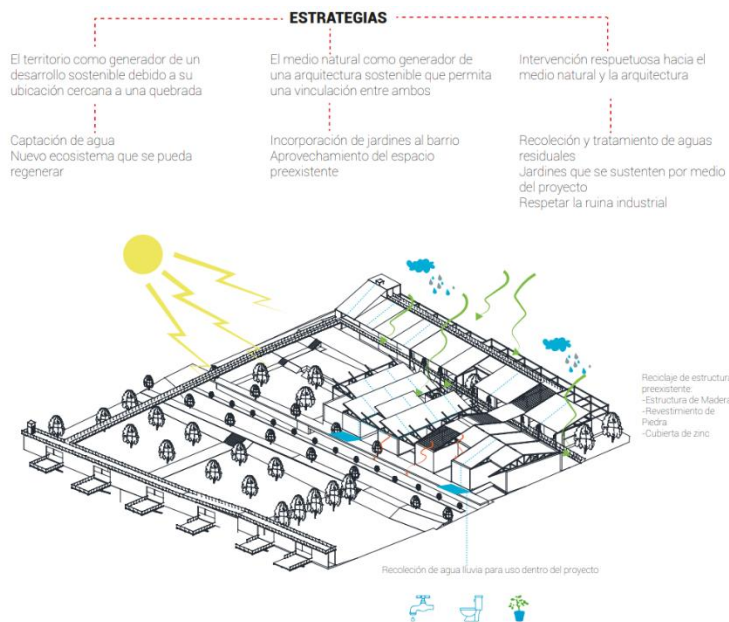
ESTRATEGIAS

El territorio como generador de un desarrollo sostenible debido a su ubicación cercana a una quebrada

Captación de agua
Nuevo ecosistema que se pueda regenerar

El medio natural como generador de una arquitectura sostenible que permita una vinculación entre ambos

Incorporación de jardines al barrio
Aprovechamiento del espacio preexistente

Intervención respuetuosa hacia el medio natural y la arquitectura

Recoleción y tratamiento de aguas residuales
Jardines que se sustenten por medio del proyecto
Respetar la ruina industrial

Reciclaje de estructura preexistente:
-Estructura de Madera
-Revestimiento de Piedra
-Cubierta de zinc

Recolección de agua lluvia para uso dentro del proyecto